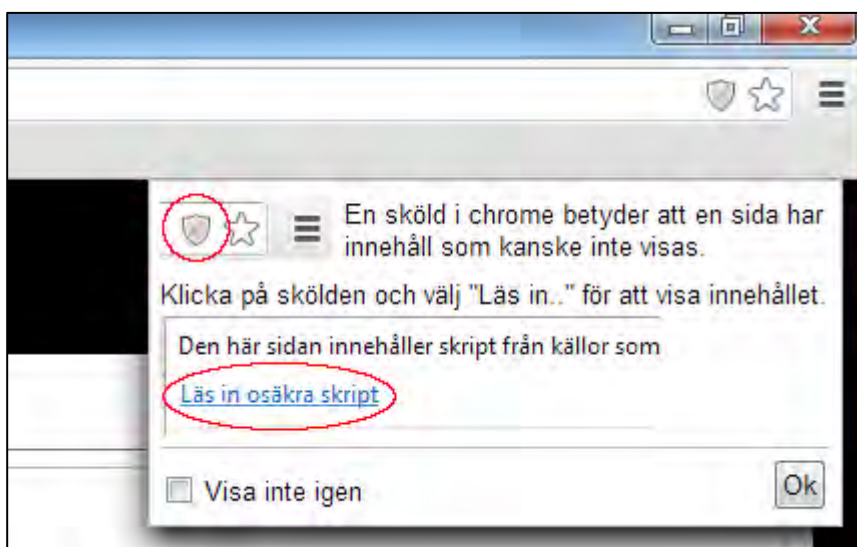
En sköld i chrome betyder att en sida har innehåll som kanske inte visas.

Klicka på skölden och välj "Läs in.." för att visa innehållet.

Den här sidan innehåller skript från källor som

Läs in osäkra skript

Visa inte igen

Ok